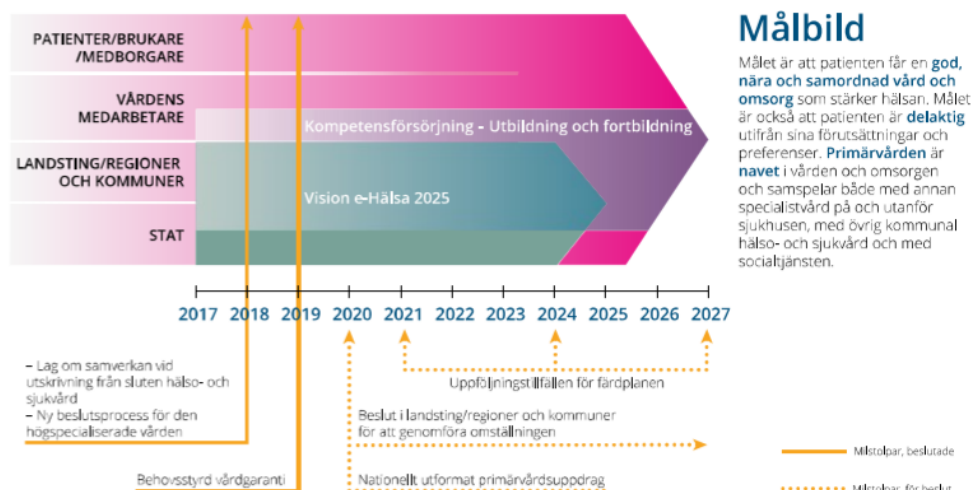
PATIENTER/BRUKARE /MEDBORGARE

VÅRDENS MEDARBETARE

LANDSTING/REGIONER OCH KOMMUNER

STAT

Kompetensförsörjning - Utbildning och fortbildning

Vision e-Hälsa 2025

Målbild

Målet är att patienten får en god, nära och samordnad vård och omsorg som stärker hälsan. Målet är också att patienten är delaktig utifrån sina förutsättningar och preferenser. Primärvården är navet i vården och omsorgen och samspelar både med annan specialistvård på och utanför sjukhusen, med övrig kommunal hälso- och sjukvård och med socialtjänsten.

2017 2018 2019 2020 2021 2022 2023 2024 2025 2026 2027

– Lag om samverkan vid utskrivning från sluten hälso- och sjukvård
– Ny beslutsprocess för den högspecialiserade vården

Uppföljningstillfällen för färdplanen

Beslut i landsting/regioner och kommuner för att genomföra omställningen

Behovsstyrd vårdgaranti

Nationellt utformat primärvårdsuppdrag

Milstolpar, beslutade

Milstolpar, för beslut